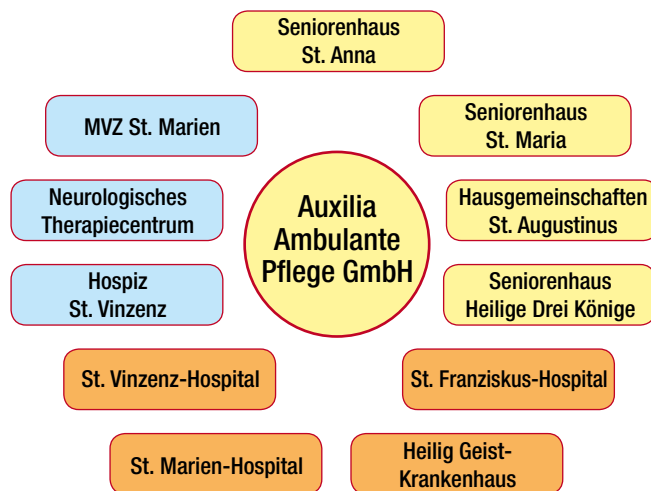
Seniorenhaus St. Anna

MVZ St. Marien

Seniorenhaus St. Maria

Neurologisches Therapiecentrum

Auxilia Ambulante Pflege GmbH

Hausgemeinschaften St. Augustinus

Hospiz St. Vinzenz

Seniorenhaus Heilige Drei Könige

St. Vinzenz-Hospital

St. Franziskus-Hospital

St. Marien-Hospital

Heilig Geist-Krankenhaus